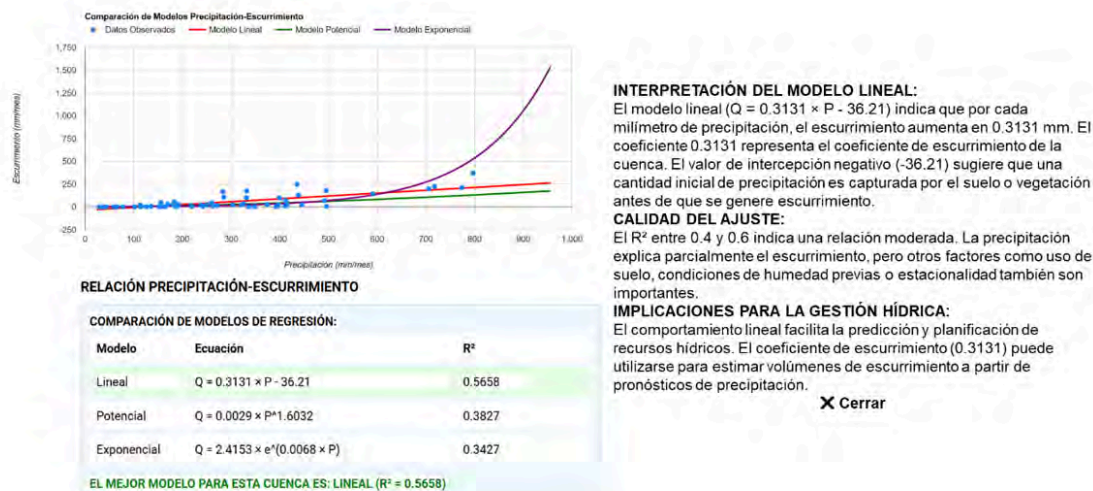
Comparación de Modelos Precipitación-Escurrimiento

Datos Observados — Modelo Lineal — Modelo Potencial — Modelo Exponencial

1,750
1,500
1,250
1,000
750
500
250
0
-250

Escurrimiento (mm/mes)

0 100 200 300 400 500 600 700 800 900 1,000

Precipitación (mm/mes)

RELACIÓN PRECIPITACIÓN-ESCURRIMIENTO

COMPARACIÓN DE MODELOS DE REGRESIÓN:

| Modelo | Ecuación | R² |
|---|---|---|
| Lineal | Q = 0.3131 × P - 36.21 | 0.5658 |
| Potencial | Q = 0.0029 × P^1.6032 | 0.3827 |
| Exponencial | Q = 2.4153 × e^(0.0068 × P) | 0.3427 |

EL MEJOR MODELO PARA ESTA CUENCA ES: LINEAL (R² = 0.5658)

INTERPRETACIÓN DEL MODELO LINEAL:
El modelo lineal (Q = 0.3131 × P - 36.21) indica que por cada milímetro de precipitación, el escurrimiento aumenta en 0.3131 mm. El coeficiente 0.3131 representa el coeficiente de escurrimiento de la cuenca. El valor de intercepción negativo (-36.21) sugiere que una cantidad inicial de precipitación es capturada por el suelo o vegetación antes de que se genere escurrimiento.
CALIDAD DEL AJUSTE:
El R² entre 0.4 y 0.6 indica una relación moderada. La precipitación explica parcialmente el escurrimiento, pero otros factores como uso de suelo, condiciones de humedad previas o estacionalidad también son importantes.
IMPLICACIONES PARA LA GESTIÓN HÍDRICA:
El comportamiento lineal facilita la predicción y planificación de recursos hídricos. El coeficiente de escurrimiento (0.3131) puede utilizarse para estimar volúmenes de escurrimiento a partir de pronósticos de precipitación.

✕ Cerrar